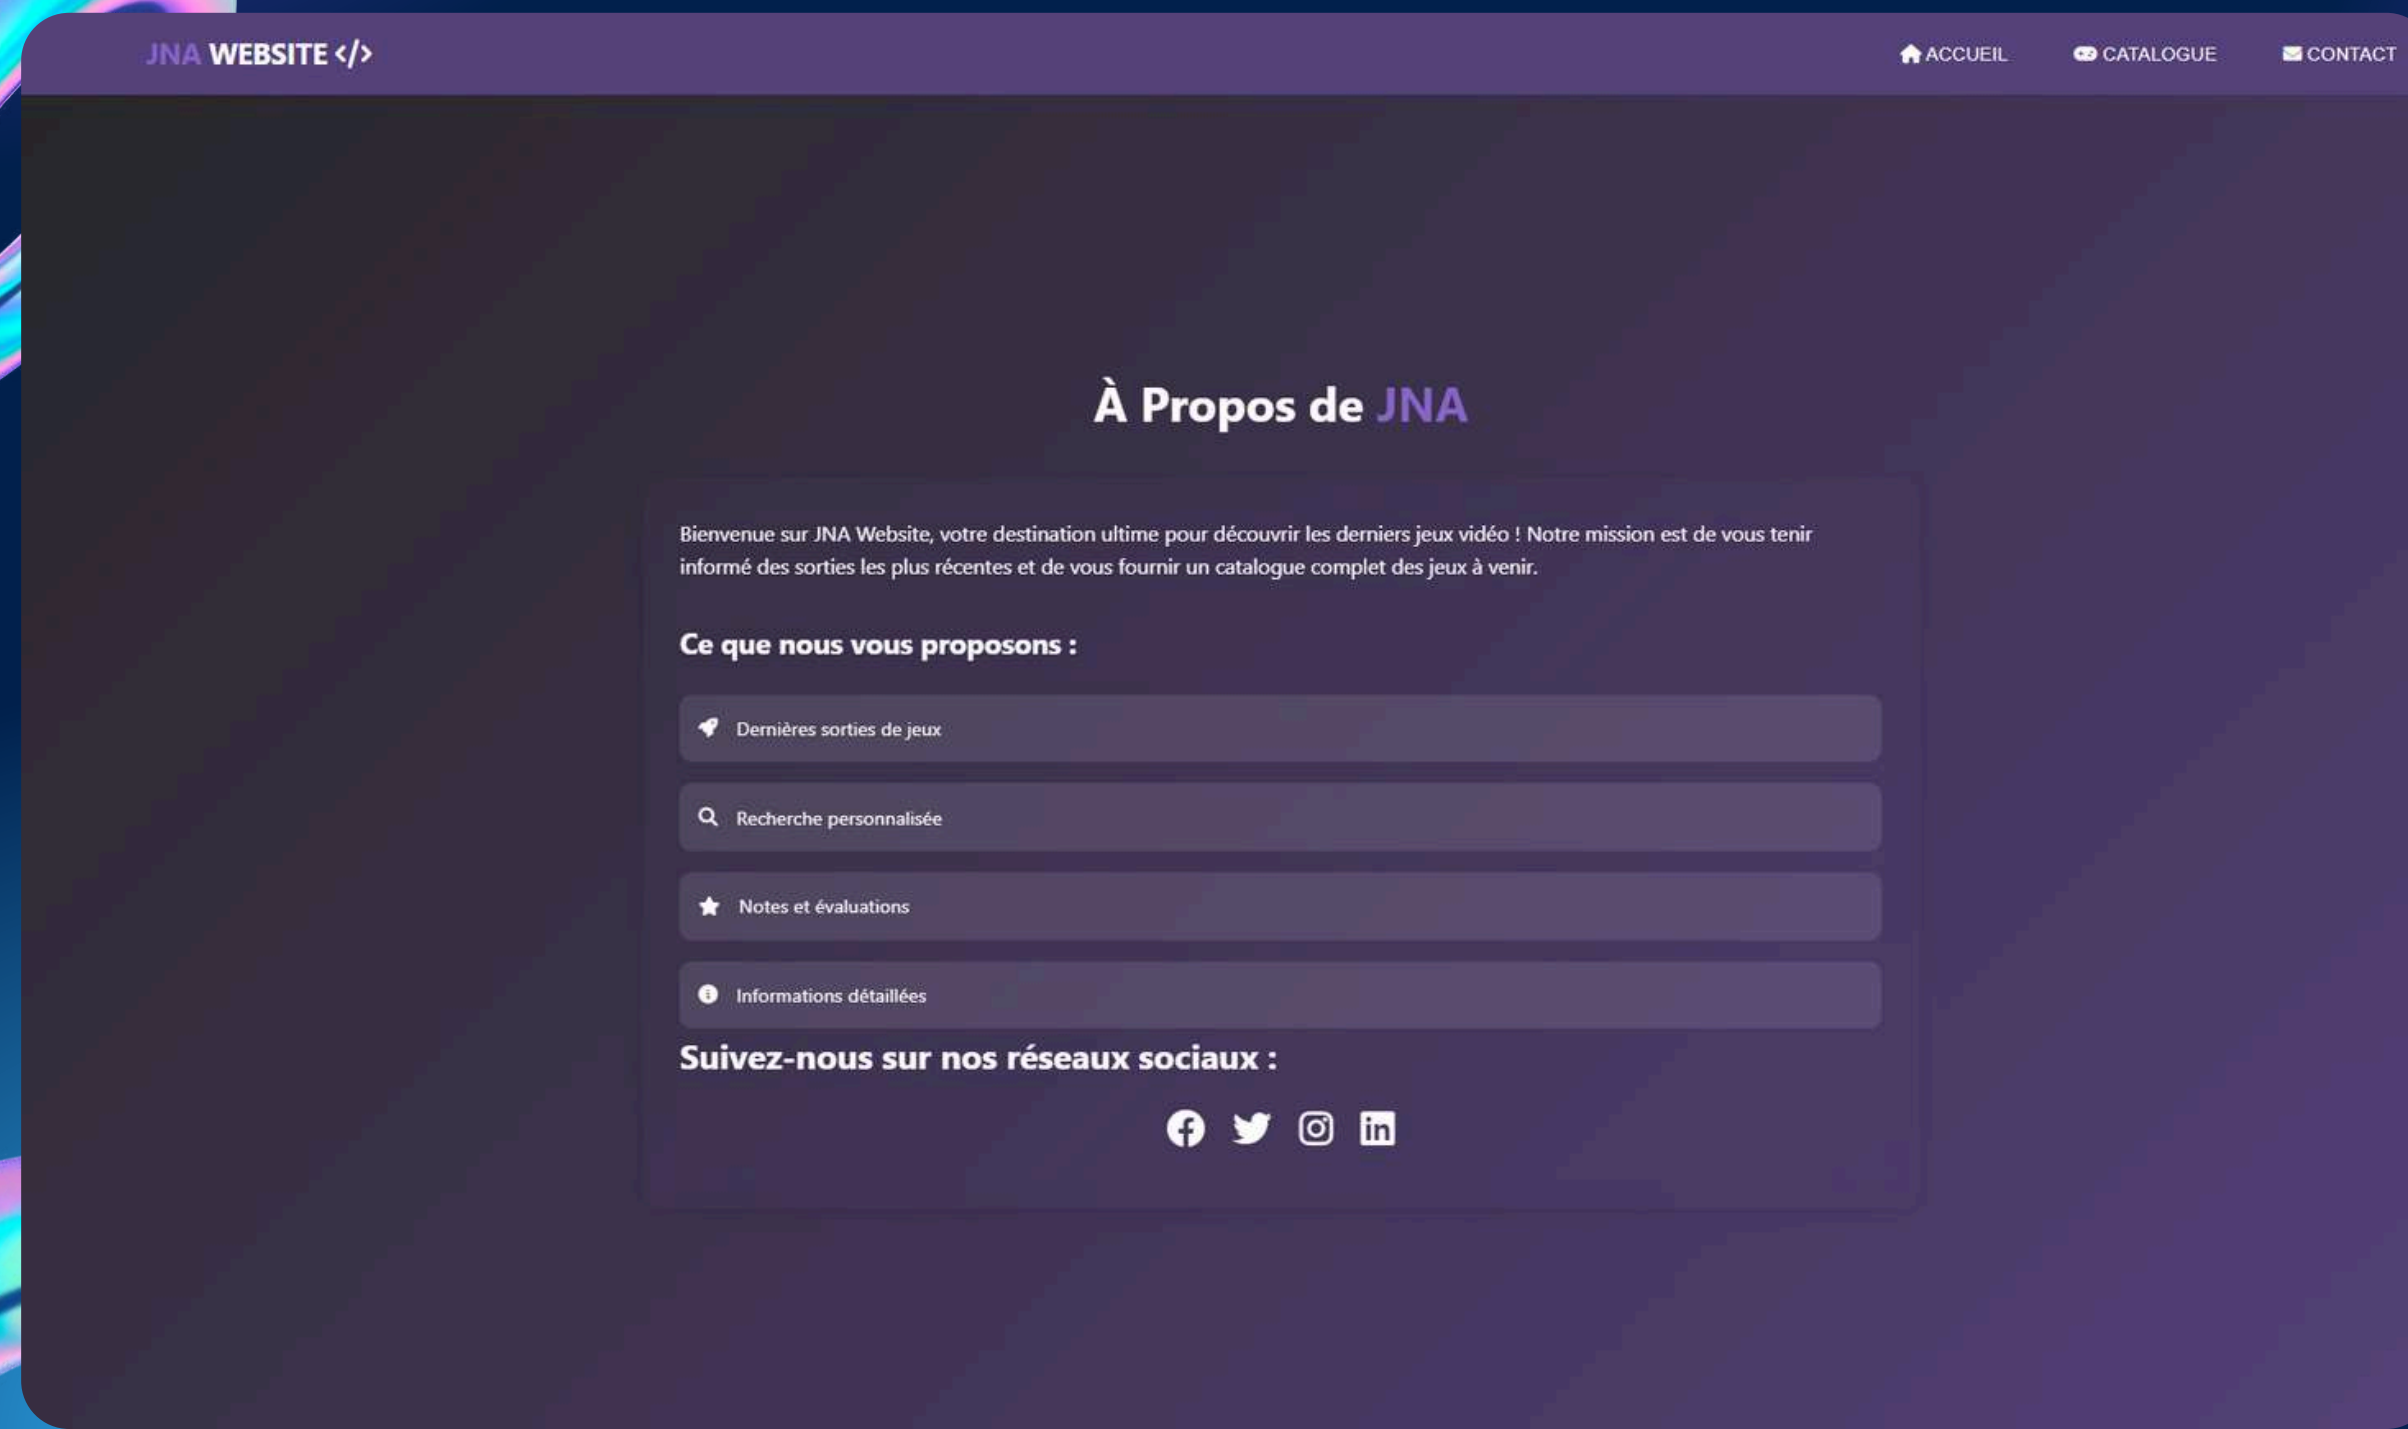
JNA WEBSITE </>

ACCUEIL CATALOGUE CONTACT

À Propos de JNA

Bienvenue sur JNA Website, votre destination ultime pour découvrir les derniers jeux vidéo ! Notre mission est de vous tenir informé des sorties les plus récentes et de vous fournir un catalogue complet des jeux à venir.

Ce que nous vous proposons :

Dernières sorties de jeux

Recherche personnalisée

Notes et évaluations

Informations détaillées

Suivez-nous sur nos réseaux sociaux :